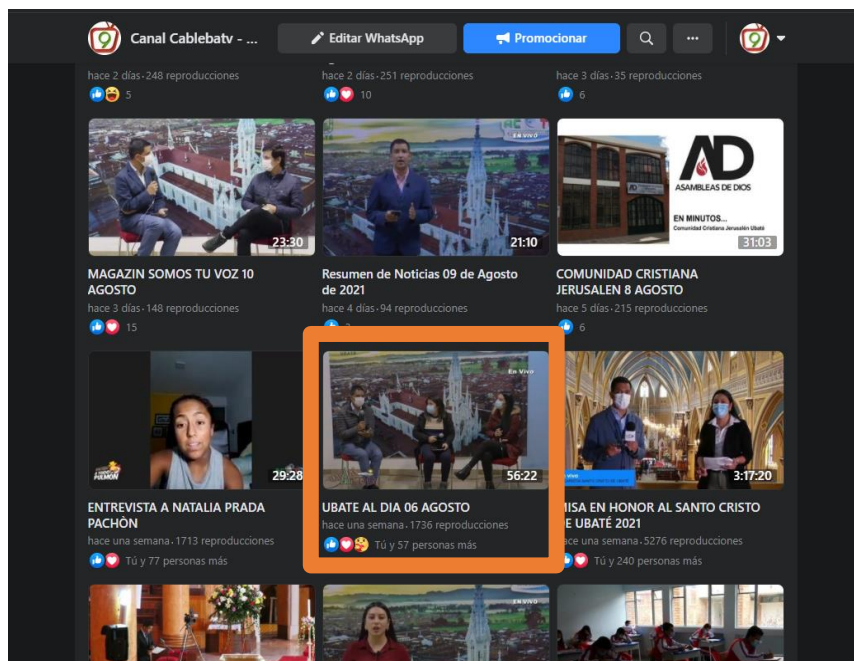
Canal Cablebatv - ...

Editar WhatsApp

Promocionar

hace 2 días · 248 reproducciones
5

hace 2 días · 251 reproducciones
10

hace 3 días · 35 reproducciones
6

23:30

MAGAZIN SOMOS TU VOZ 10 AGOSTO
hace 3 días · 148 reproducciones
15

EN VIVO
21:10

Resumen de Noticias 09 de Agosto de 2021
hace 4 días · 94 reproducciones

AD
ASAMBLEAS DE DIOS
EN MINUTOS...
Comunidad Cristiana Jerusalén Ubaté
31:03

COMUNIDAD CRISTIANA JERUSALEN 8 AGOSTO
hace 5 días · 215 reproducciones
6

29:28

ENTREVISTA A NATALIA PRADA PACHÒN
hace una semana · 1713 reproducciones
Tú y 77 personas más

En Vivo
56:22

UBATE AL DIA 06 AGOSTO
hace una semana · 1736 reproducciones
Tú y 57 personas más

3:17:20

MISA EN HONOR AL SANTO CRISTO DE UBATÉ 2021
hace una semana · 5276 reproducciones
Tú y 240 personas más